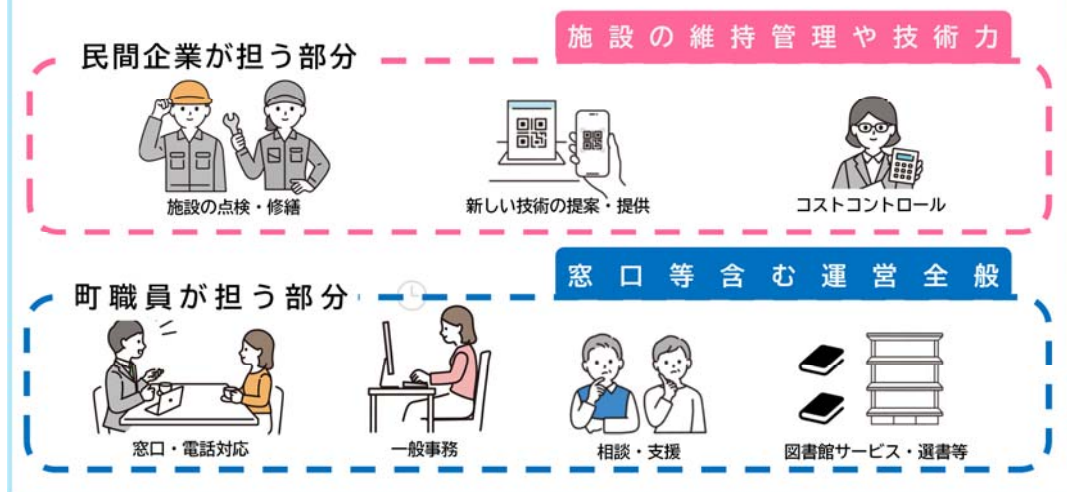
民間企業が担う部分

施設の維持管理や技術力

施設の点検・修繕

新しい技術の提案・提供

コストコントロール

町職員が担う部分

窓口等含む運営全般

窓口・電話対応

一般事務

相談・支援

図書館サービス・選書等